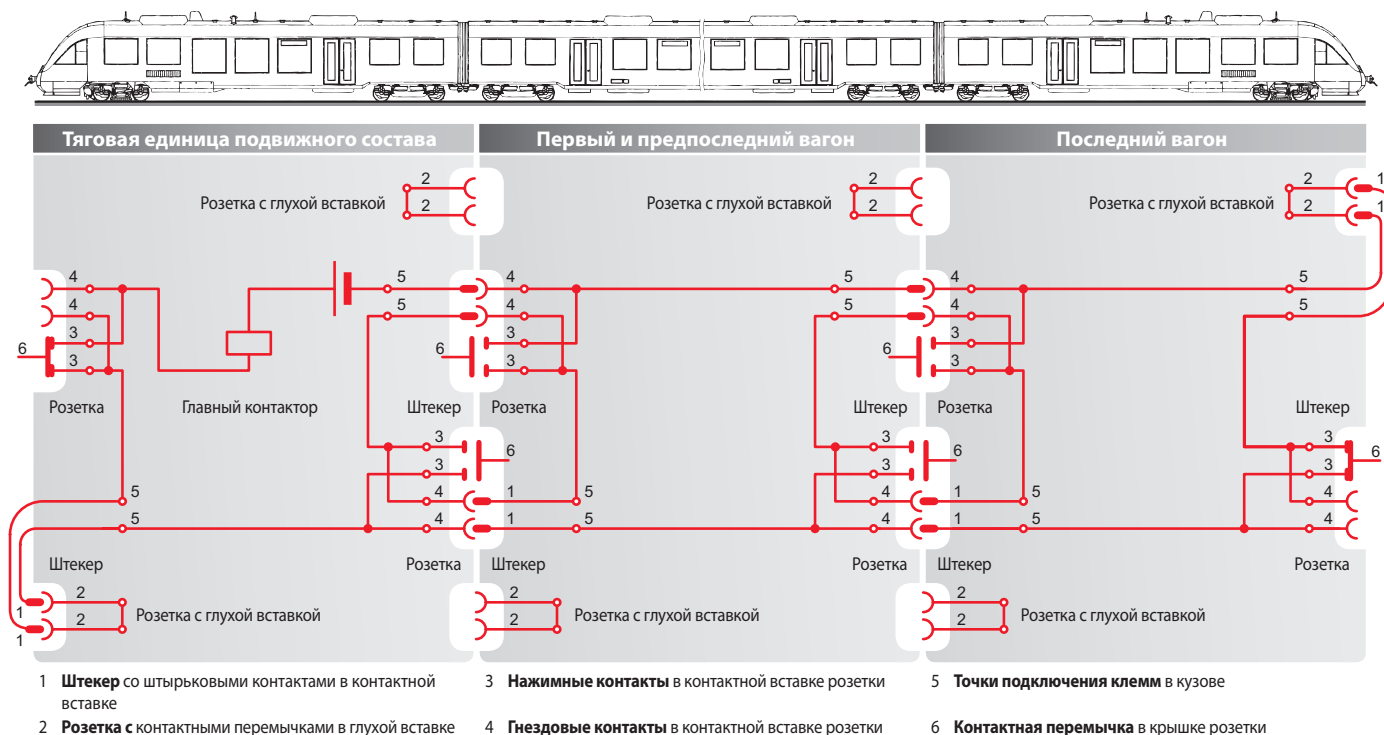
Тяговая единица подвижного состава

Первый и предпоследний вагон

Последний вагон

2
2
Розетка с глухой вставкой

4
4
3
3
6
Розетка

Главный контактор

5
5
Штекер

3
3
6
4
4
1
1
5
5

5
5
Штекер

Розетка

1
1
2
2
Розетка с глухой вставкой

2
2
Розетка с глухой вставкой

4
4
3
3
6
Розетка

5
5
Штекер

3
3
6
4
4
1
1
5
5

Штекер

Розетка

2
2
Розетка с глухой вставкой

2
2
1
1
Розетка с глухой вставкой

4
4
3
3
6
Розетка

5
5
Штекер

3
3
6
4
4
1
5

Штекер

Розетка

2
2
Розетка с глухой вставкой

1 **Штекер** со штырьковыми контактами в контактной вставке

2 **Розетка с** контактными перемычками в глухой вставке

3 **Нажимные контакты** в контактной вставке розетки

4 **Гнездовые контакты** в контактной вставке розетки

5 **Точки подключения клемм** в кузове

6 **Контактная перемычка** в крышке розетки